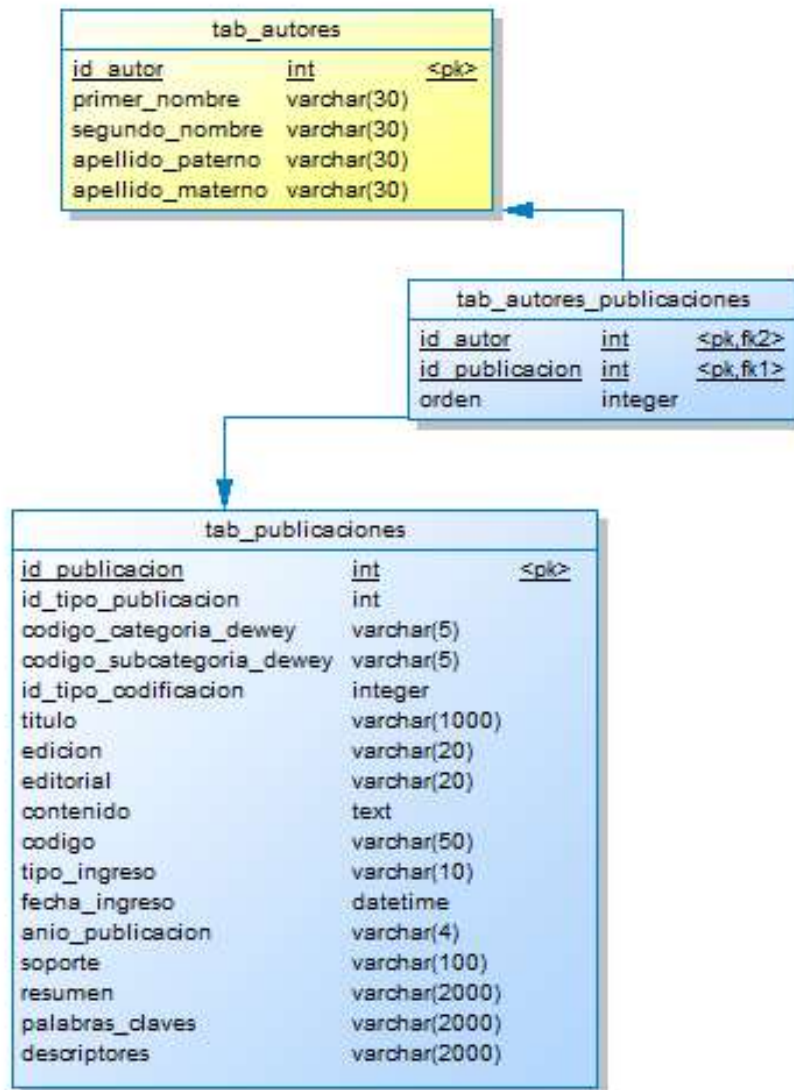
tab_autores

| id_autor | int | <pk> |
|---|---|---|
| primer_nombre | varchar(30) | |
| segundo_nombre | varchar(30) | |
| apellido_paterno | varchar(30) | |
| apellido_materno | varchar(30) | |

tab_autores_publicaciones

| id_autor | int | <pk,fk2> |
|---|---|---|
| id_publicacion | int | <pk,fk1> |
| orden | integer | |

tab_publicaciones

| id_publicacion | int | <pk> |
|---|---|---|
| id_tipo_publicacion | int | |
| codigo_categoria_dewey | varchar(5) | |
| codigo_subcategoria_dewey | varchar(5) | |
| id_tipo_codificacion | integer | |
| titulo | varchar(1000) | |
| edicion | varchar(20) | |
| editorial | varchar(20) | |
| contenido | text | |
| codigo | varchar(50) | |
| tipo_ingreso | varchar(10) | |
| fecha_ingreso | datetime | |
| anio_publicacion | varchar(4) | |
| soporte | varchar(100) | |
| resumen | varchar(2000) | |
| palabras_claves | varchar(2000) | |
| descriptores | varchar(2000) | |